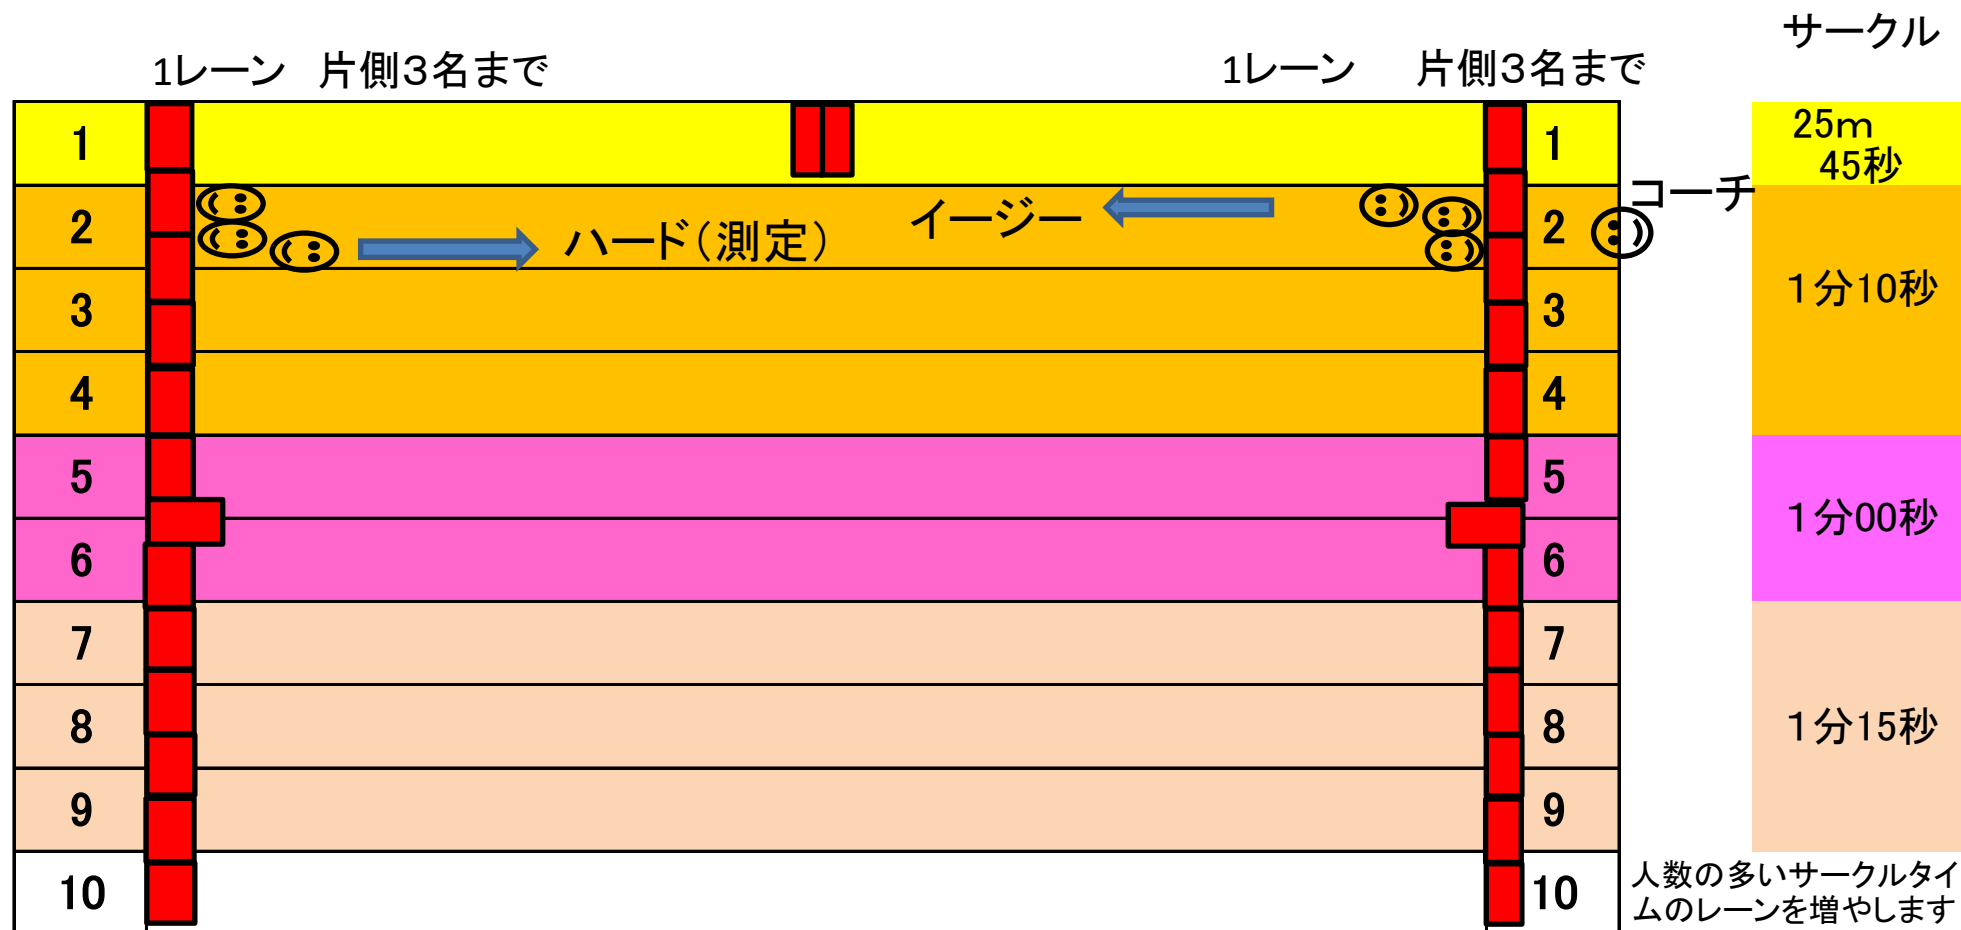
サークル

1レーン　片側3名まで

1レーン　片側3名まで

| 1 | | 1 | 25m 45秒 |
|---|---|---|---|
| 2 | ハード（測定）　イージー | 2 | 1分10秒 |
| 3 | | 3 | |
| 4 | | 4 | |
| 5 | | 5 | 1分00秒 |
| 6 | | 6 | |
| 7 | | 7 | 1分15秒 |
| 8 | | 8 | |
| 9 | | 9 | |
| 10 | | 10 | |

コーチ

人数の多いサークルタイムのレーンを増やします